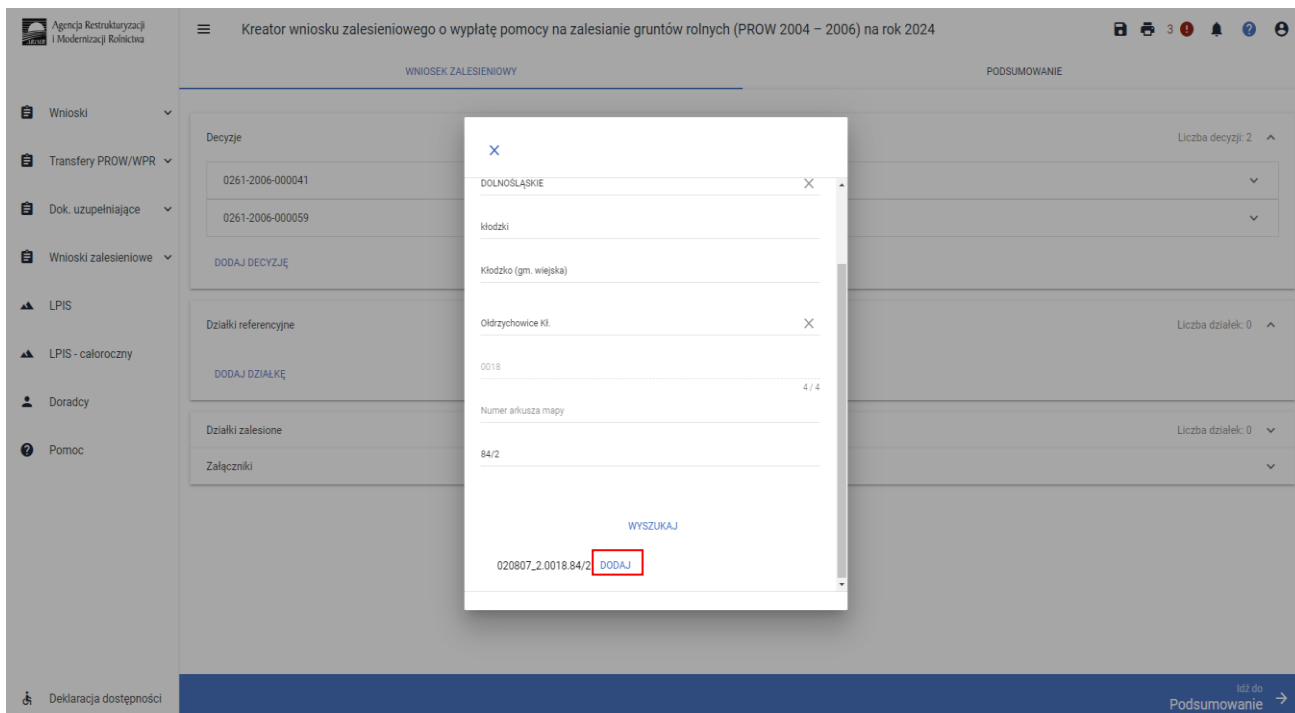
Agencja Restrukturyzacji i Modernizacji Rolnictwa

Kreator wniosku zalesieniowego o wypłatę pomocy na zalesianie gruntów rolnych (PROW 2004 – 2006) na rok 2024

3

WNIOSEK ZALESIENIOWY

PODSUMOWANIE

Wnioski

Transfery PROW/WPR

Dok. uzupełniające

Wnioski zalesieniowe

LPIS

LPIS - całoroczny

Doradcy

Pomoc

Deklaracja dostępności

Decyzje

Liczba decyzji: 2

0261-2006-000041

0261-2006-000059

DODAJ DECYZJĘ

Działki referencyjne

Liczba działek: 0

DODAJ DZIAŁKĘ

Działki zalesione

Liczba działek: 0

Załączniki

DOLNOŚLĄSKIE

kłodzki

Kłodzko (gm. wiejska)

Ołdrzychowice Kł.

0018

4 / 4

Numer arkusza mapy

84/2

WYSZUKAJ

020807_2.0018.84/2 DODAJ

Idź do
Podsumowanie